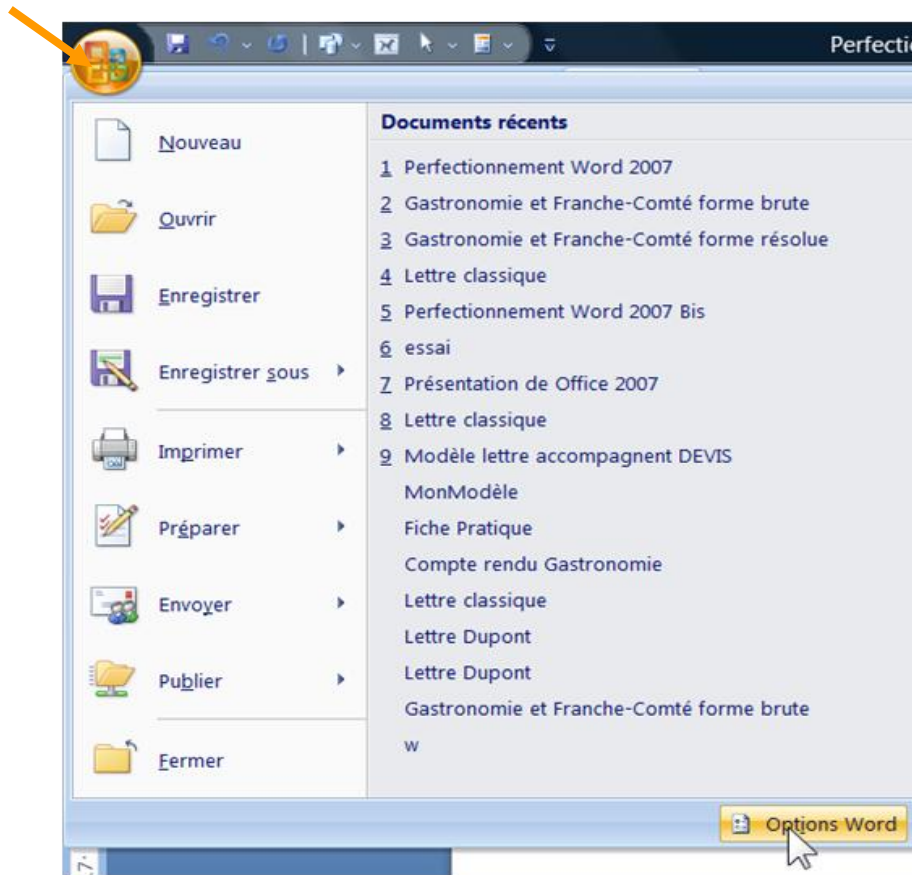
Perfectio

Nouveau

Ouvrir

Enregistrer

Enregistrer sous

Imprimer

Préparer

Envoyer

Publier

Fermer

Documents récents

1 Perfectionnement Word 2007
2 Gastronomie et Franche-Comté forme brute
3 Gastronomie et Franche-Comté forme résolue
4 Lettre classique
5 Perfectionnement Word 2007 Bis
6 essai
7 Présentation de Office 2007
8 Lettre classique
9 Modèle lettre accompagnent DEVIS
MonModèle
Fiche Pratique
Compte rendu Gastronomie
Lettre classique
Lettre Dupont
Lettre Dupont
Gastronomie et Franche-Comté forme brute
w

Options Word